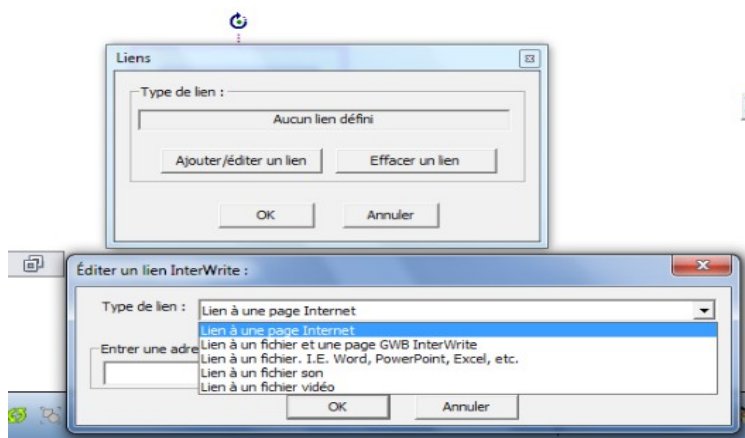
Liens

Type de lien :

Aucun lien défini

Ajouter/éditer un lien

Effacer un lien

OK

Annuler

Éditer un lien InterWrite :

Type de lien :

Lien à une page Internet

Lien à une page Internet
Lien à un fichier et une page GWB InterWrite
Lien à un fichier. I.E. Word, PowerPoint, Excel, etc.
Lien à un fichier son
Lien à un fichier vidéo

Entrer une adre

OK

Annuler